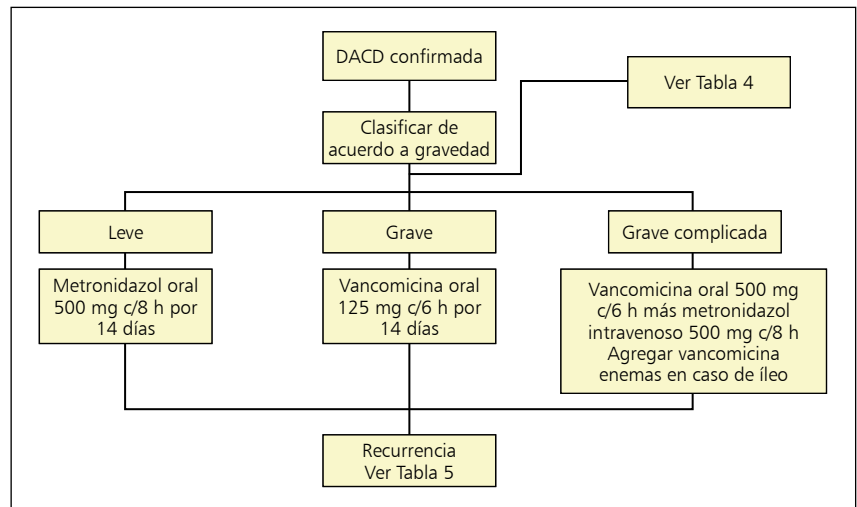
DACD confirmada

Ver Tabla 4

Clasificar de acuerdo a gravedad

Leve

Grave

Grave complicada

Metronidazol oral 500 mg c/8 h por 14 días

Vancomicina oral 125 mg c/6 h por 14 días

Vancomicina oral 500 mg c/6 h más metronidazol intravenoso 500 mg c/8 h Agregar vancomicina enemas en caso de íleo

Recurrencia Ver Tabla 5